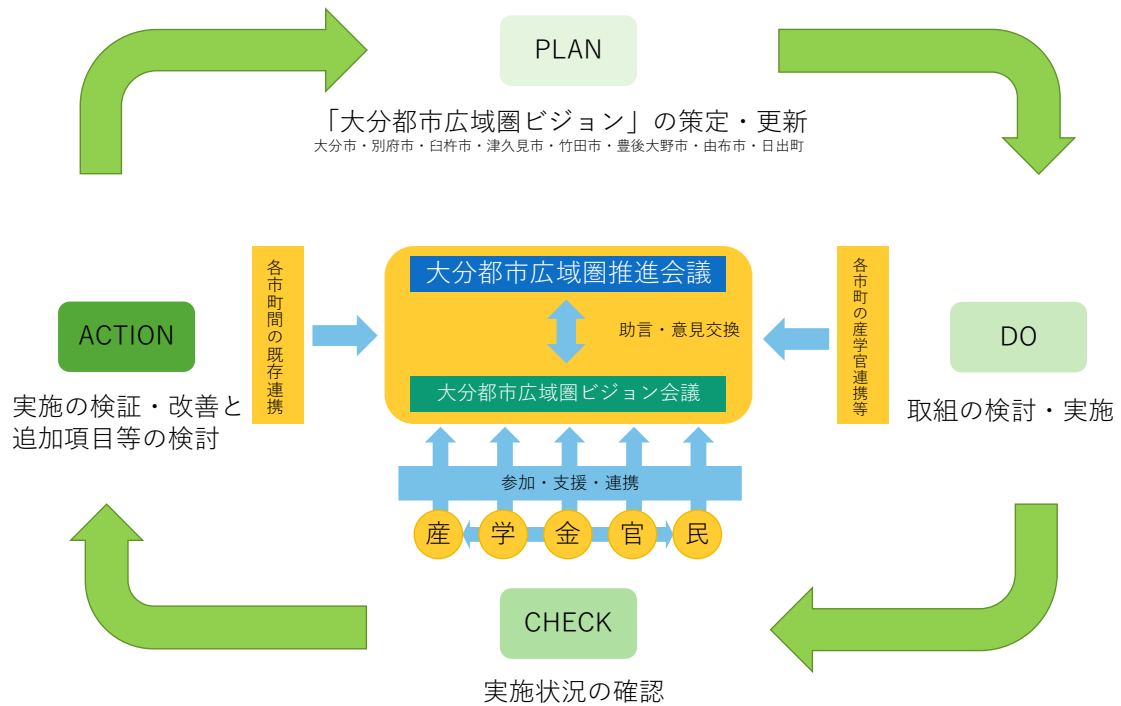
PLAN

「大分都市広域圏ビジョン」の策定・更新
大分市・別府市・臼杵市・津久見市・竹田市・豊後大野市・由布市・日出町

ACTION

実施の検証・改善と追加項目等の検討

各市町間の既存連携

大分都市広域圏推進会議

助言・意見交換

大分都市広域圏ビジョン会議

各市町の産学官連携等

DO

取組の検討・実施

参加・支援・連携

産 学 金 官 民

CHECK

実施状況の確認